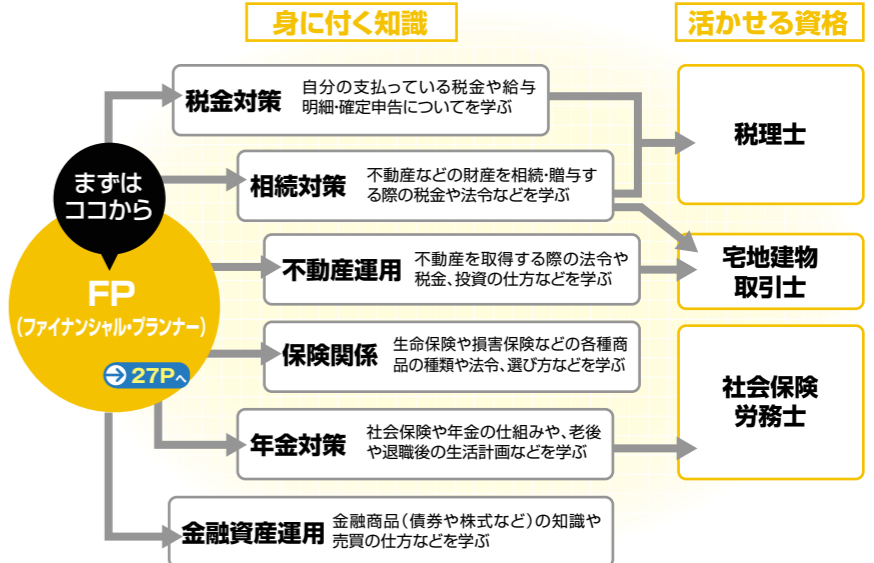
身に付く知識

活かせる資格

まずはココから

FP
(ファイナンシャル・プランナー)

27Pへ

税金対策
自分の支払っている税金や給与明細・確定申告についてを学ぶ

相続対策
不動産などの財産を相続・贈与する際の税金や法令などを学ぶ

不動産運用
不動産を取得する際の法令や税金、投資の仕方などを学ぶ

保険関係
生命保険や損害保険などの各種商品の種類や法令、選び方などを学ぶ

年金対策
社会保険や年金の仕組みや、老後や退職後の生活計画などを学ぶ

金融資産運用
金融商品(債券や株式など)の知識や売買の仕方などを学ぶ

税理士

宅地建物取引士

社会保険労務士